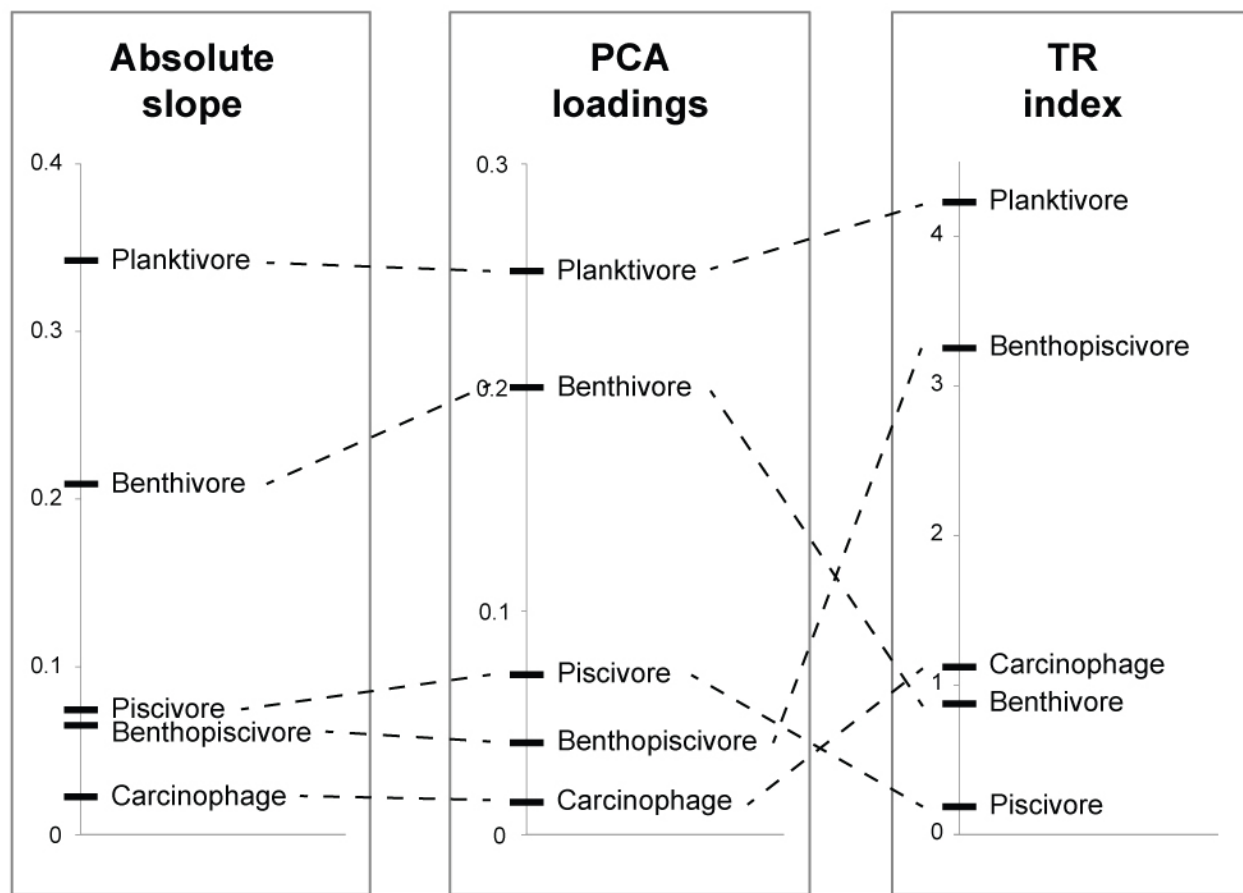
Absolute slope

0.4
Planktivore
0.3
Benthivore
0.2
0.1
Piscivore
Benthopiscivore
Carcinophage
0

PCA loadings

0.3
Planktivore
0.2
Benthivore
0.1
Piscivore
Benthopiscivore
Carcinophage
0

TR index

Planktivore
4
Benthopiscivore
3
2
Carcinophage
1
Benthivore
Piscivore
0